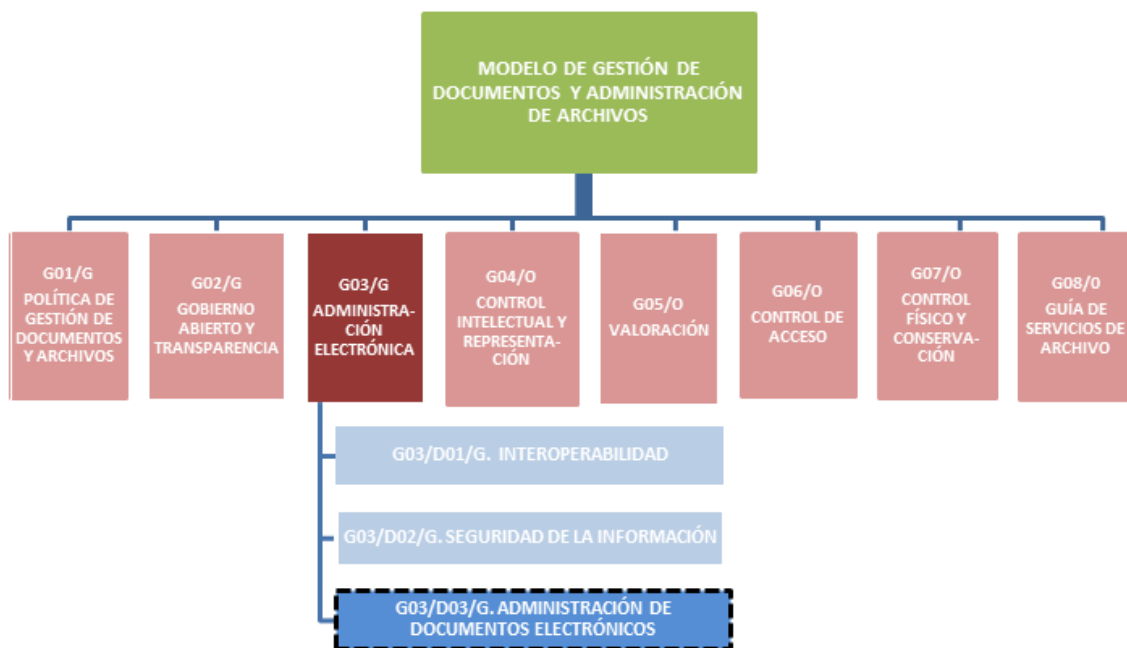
MODELO DE GESTIÓN DE DOCUMENTOS Y ADMINISTRACIÓN DE ARCHIVOS

G01/G
POLÍTICA DE GESTIÓN DE DOCUMENTOS Y ARCHIVOS

G02/G
GOBIERNO ABIERTO Y TRANSPARENCIA

G03/G
ADMINISTRACIÓN ELECTRÓNICA

G04/O
CONTROL INTELECTUAL Y REPRESENTACIÓN

G05/O
VALORACIÓN

G06/O
CONTROL DE ACCESO

G07/O
CONTROL FÍSICO Y CONSERVACIÓN

G08/0
GUÍA DE SERVICIOS DE ARCHIVO

G03/D01/G. INTEROPERABILIDAD

G03/D02/G. SEGURIDAD DE LA INFORMACIÓN

G03/D03/G. ADMINISTRACIÓN DE DOCUMENTOS ELECTRÓNICOS